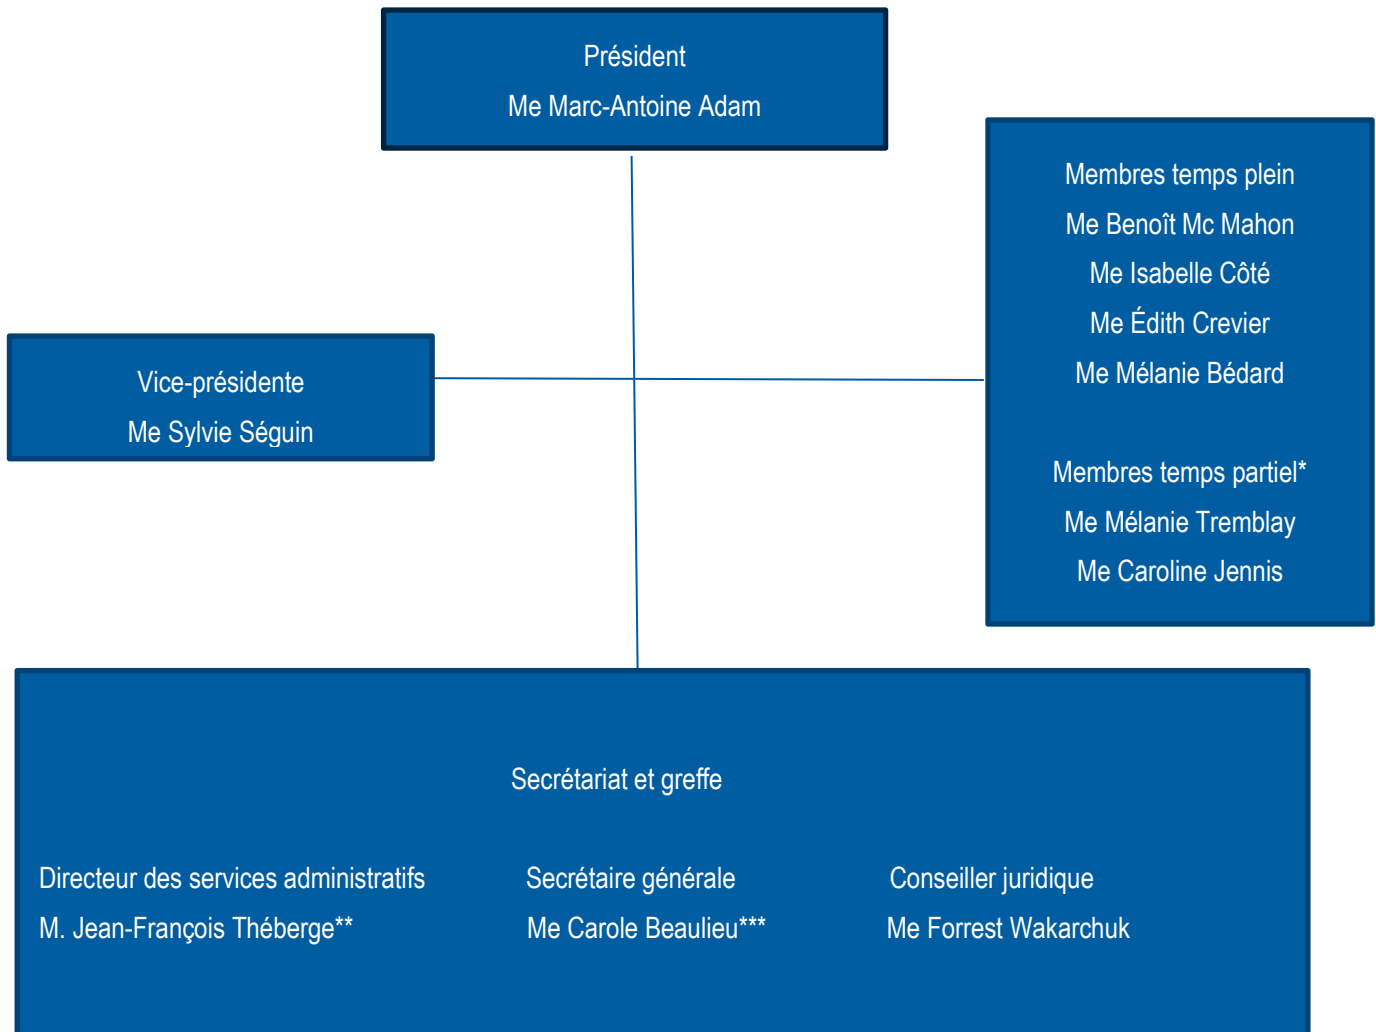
Président
Me Marc-Antoine Adam

Membres temps plein
Me Benoît Mc Mahon
Me Isabelle Côté
Me Édith Crevier
Me Mélanie Bédard

Membres temps partiel*
Me Mélanie Tremblay
Me Caroline Jennis

Vice-présidente
Me Sylvie Séguin

Secrétariat et greffe

Directeur des services administratifs
M. Jean-François Théberge**

Secrétaire générale
Me Carole Beaulieu***

Conseiller juridique
Me Forrest Wakarchuk